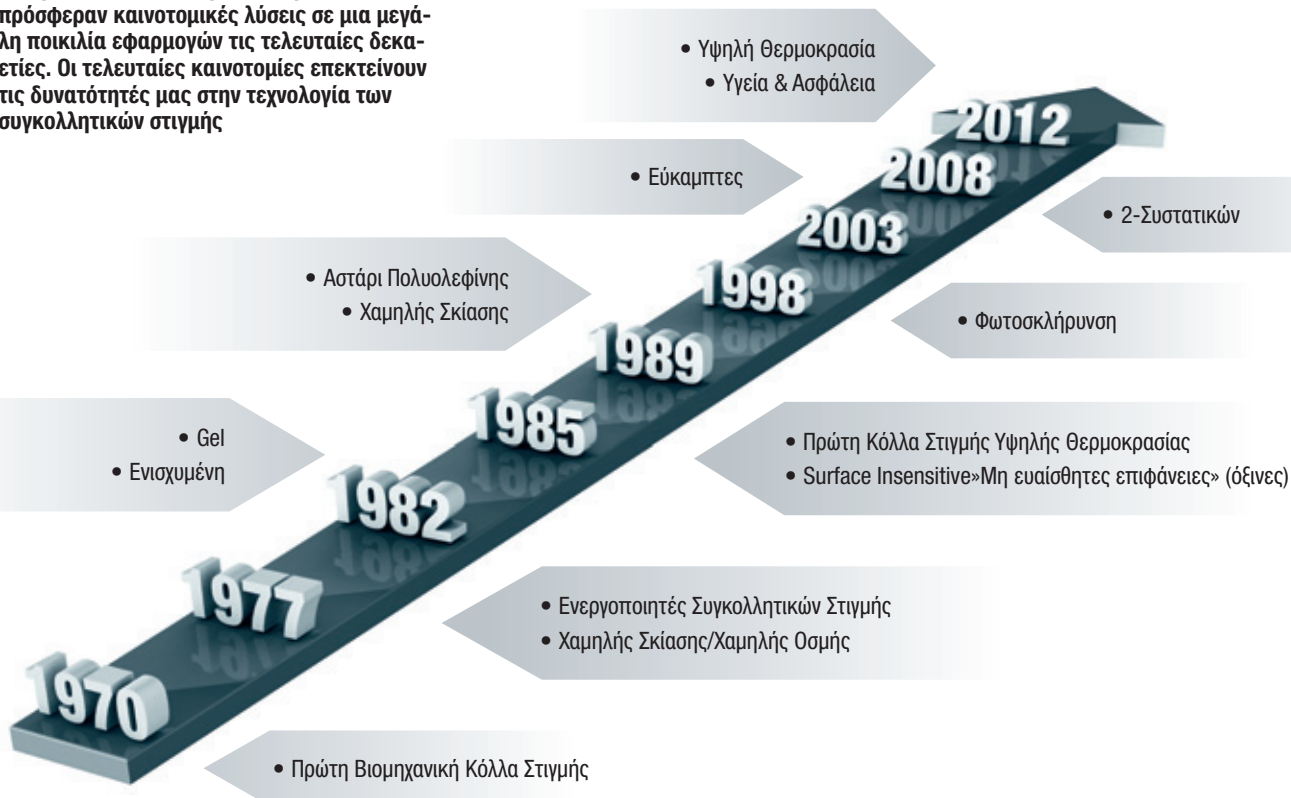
πρόσφεραν καινοτομικές λύσεις σε μια μεγάλη ποικιλία εφαρμογών τις τελευταίες δεκαετίες. Οι τελευταίες καινοτομίες επεκτείνουν τις δυνατότητές μας στην τεχνολογία των συγκολλητικών στιγμής

• Υψηλή Θερμοκρασία
• Υγεία & Ασφάλεια

2012

• Εύκαμπτες

2008

• 2-Συστατικών

2003

• Αστάρι Πολυολεφίνης
• Χαμηλής Σκίασης

1998

• Φωτοσκλήρυνση

1989

1985

• Gel
• Ενισχυμένη

• Πρώτη Κόλλα Στιγμής Υψηλής Θερμοκρασίας
• Surface Insensitive»Μη ευαίσθητες επιφάνειες» (όξινες)

1982

1977

• Ενεργοποιητές Συγκολλητικών Στιγμής
• Χαμηλής Σκίασης/Χαμηλής Οσμής

1970

• Πρώτη Βιομηχανική Κόλλα Στιγμής